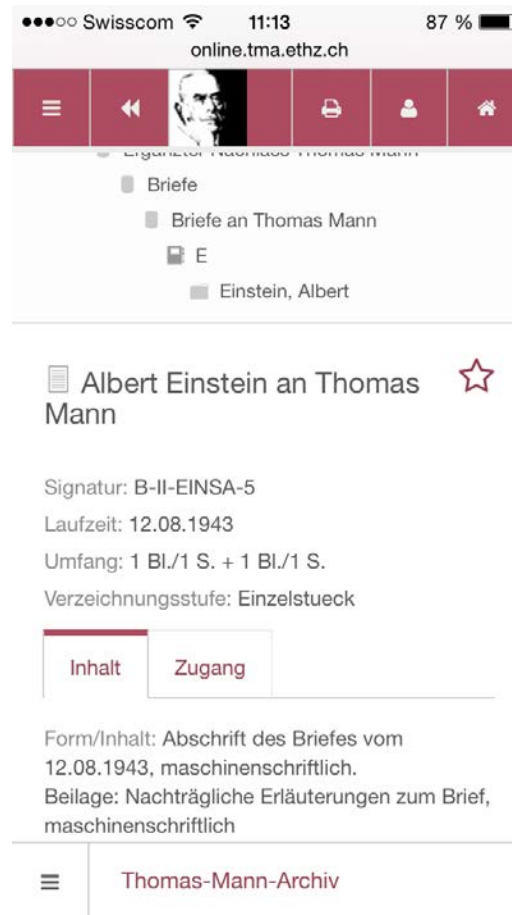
●●●○○ Swisscom 11:13 87 %

online.tma.ethz.ch

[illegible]

Briefe

Briefe an Thomas Mann

E

Einstein, Albert

Albert Einstein an Thomas Mann

Signatur: B-II-EINSA-5

Laufzeit: 12.08.1943

Umfang: 1 Bl./1 S. + 1 Bl./1 S.

Verzeichnungsstufe: Einzelstueck

Inhalt

Zugang

Form/Inhalt: Abschrift des Briefes vom 12.08.1943, maschinenschriftlich.
Beilage: Nachträgliche Erläuterungen zum Brief, maschinenschriftlich

Thomas-Mann-Archiv